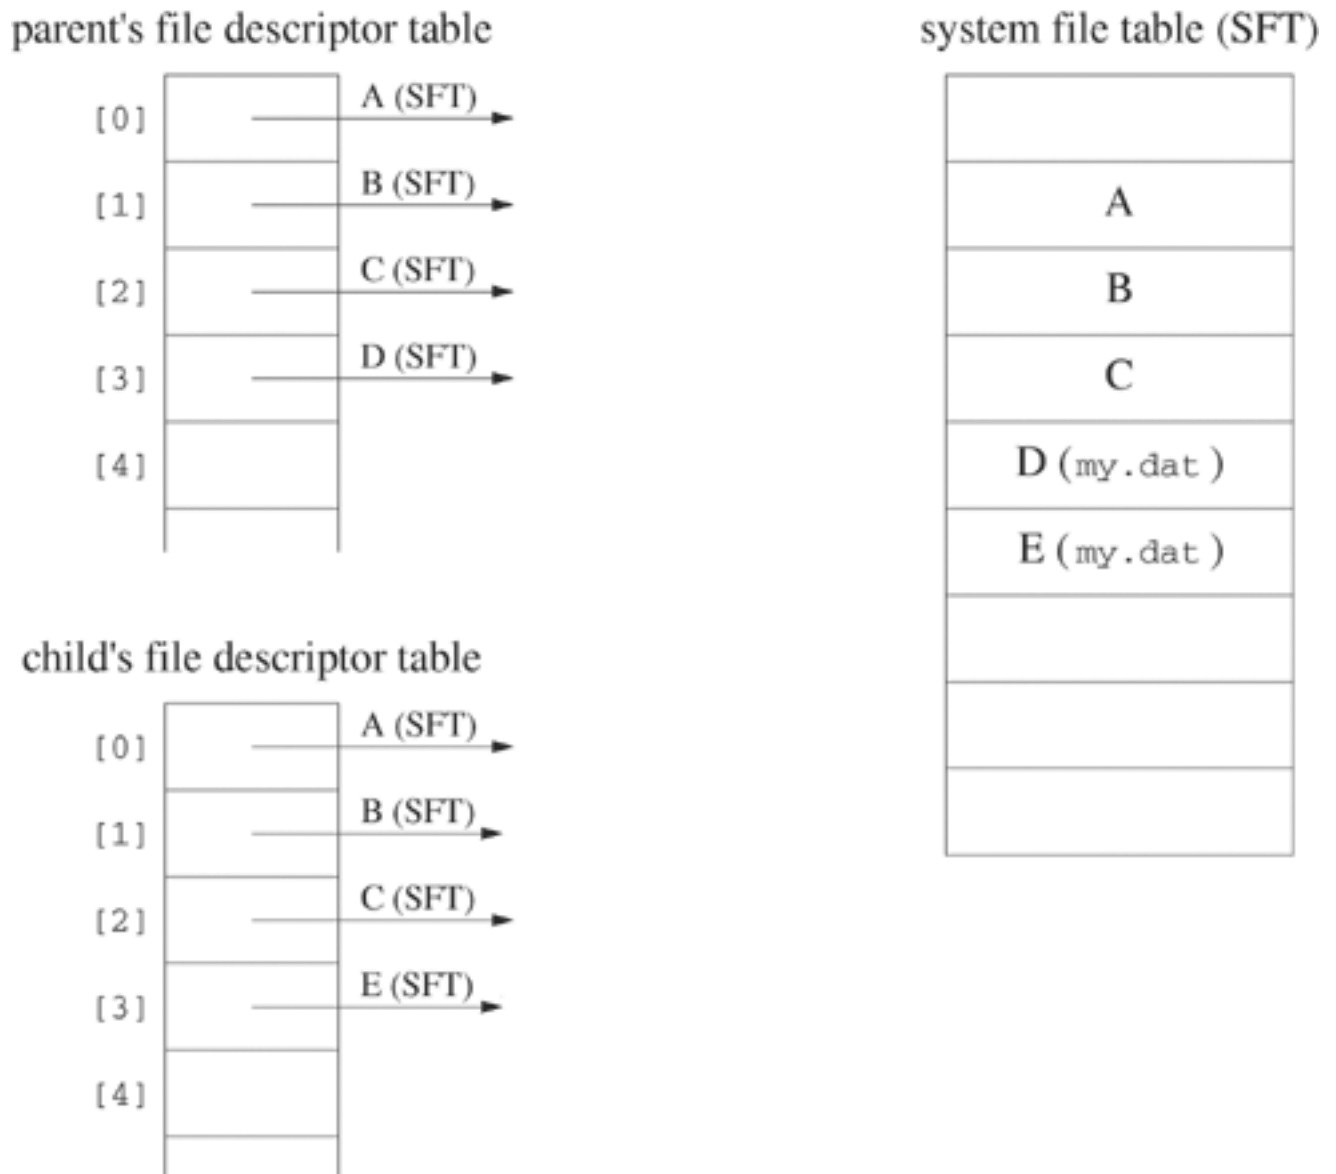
parent's file descriptor table

[0] A (SFT)
[1] B (SFT)
[2] C (SFT)
[3] D (SFT)
[4]

child's file descriptor table

[0] A (SFT)
[1] B (SFT)
[2] C (SFT)
[3] E (SFT)
[4]

system file table (SFT)

A
B
C
D (my.dat)
E (my.dat)